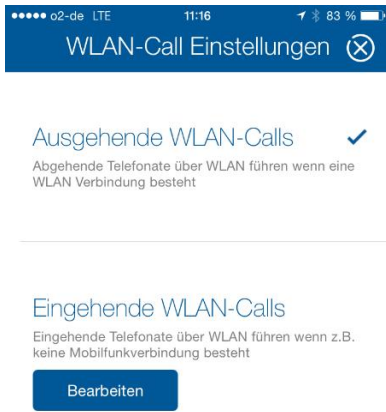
●●●●● o2-de LTE 11:16 83 %

WLAN-Call Einstellungen

Ausgehende WLAN-Calls

Abgehende Telefonate über WLAN führen wenn eine WLAN Verbindung besteht

Eingehende WLAN-Calls

Eingehende Telefonate über WLAN führen wenn z.B. keine Mobilfunkverbindung besteht

Bearbeiten